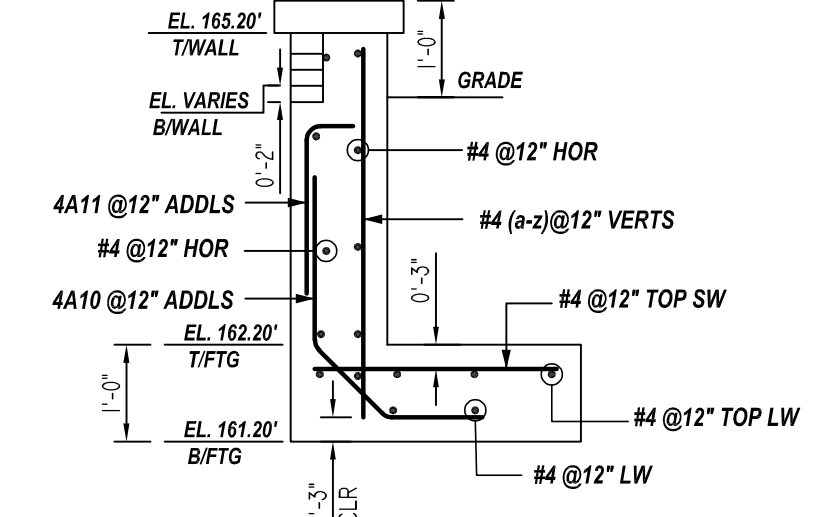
EL. 165.20'
T/WALL

1'-0"

GRADE

EL. VARIES
B/WALL

#4 @12" HOR

0'-2"

4A11 @12" ADDLS

#4 (a-z)@12" VERTS

#4 @12" HOR

0'-3"

4A10 @12" ADDLS

#4 @12" TOP SW

EL. 162.20'
T/FTG

1'-0"

#4 @12" TOP LW

EL. 161.20'
B/FTG

#4 @12" LW

-3"
CLR